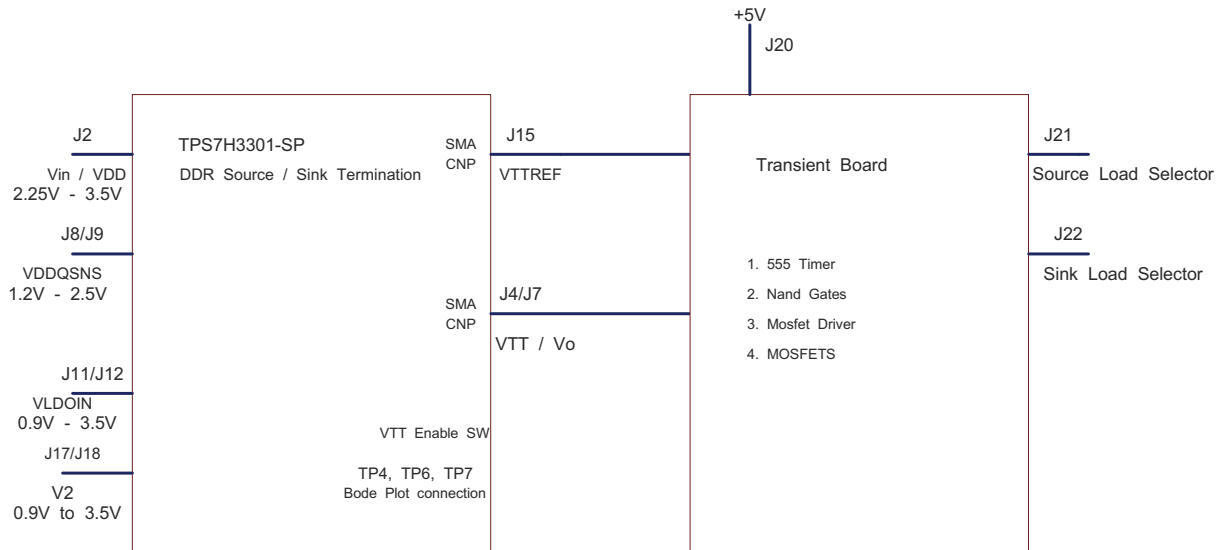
+5V
J20

J2
Vin / VDD
2.25V - 3.5V

J8/J9
VDDQSNS
1.2V - 2.5V

J11/J12
VLDOIN
0.9V - 3.5V

J17/J18
V2
0.9V to 3.5V

TPS7H3301-SP
DDR Source / Sink Termination

SMA
CNP

SMA
CNP

VTT Enable SW

TP4, TP6, TP7
Bode Plot connection

J15
VTTREF

J4/J7
VTT / Vo

Transient Board

1. 555 Timer
2. Nand Gates
3. Mosfet Driver
4. MOSFETS

J21
Source Load Selector

J22
Sink Load Selector